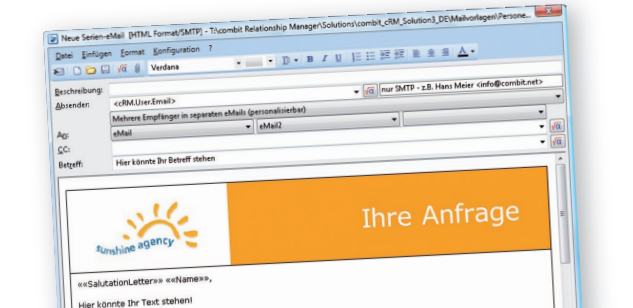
Neue Serien-eMail [HTML Format/SMTP] - T:\combit Relationship Manager\Solutions\combit_cRM_Solution3_DE\Mailvorlagen\Persone...

Datei Einfügen Format Konfiguration ?

Verdana

Beschreibung:

nur SMTP - z.B. Hans Meier <info@combit.net>

Absender: <cRM.User.Email>

Mehrere Empfänger in separaten eMails (personalisierbar)

An: eMail eMail2

CC:

Betreff: Hier könnte Ihr Betreff stehen

sunshine agency

Ihre Anfrage

««SalutationLetter»» ««Name»»,

Hier könnte Ihr Text stehen!